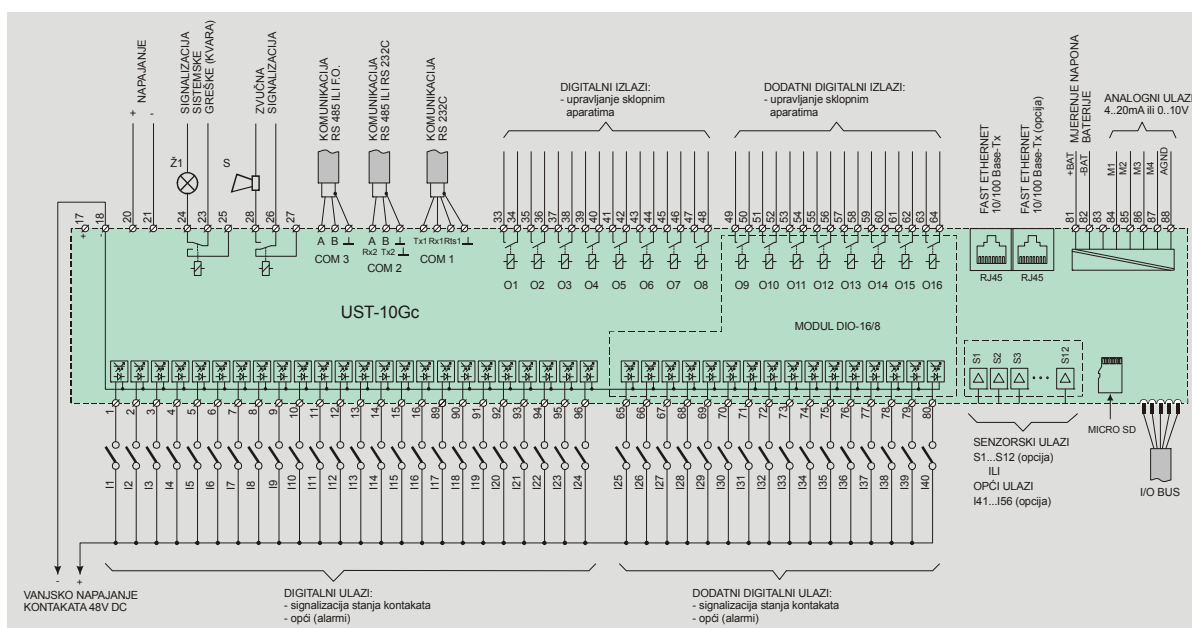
NAPAJANJE
+ -
SIGNALIZACIJA SISTEMSKE GREŠKE (KVARA)
ZVUČNA SIGNALIZACIJA
Ž1
S
KOMUNIKACIJA RS 485 ILI F.O.
KOMUNIKACIJA RS 485 ILI RS 232C
KOMUNIKACIJA RS 232C
DIGITALNI IZLAZI:
- upravljanje sklopnim aparatima
DODATNI DIGITALNI IZLAZI:
- upravljanje sklopnim aparatima
FAST ETHERNET 10/100 Base-Tx
FAST ETHERNET 10/100 Base-Tx (opcija)
MJERENJE NAPONA BATERIJE
ANALOGNI ULAZI
4..20mA ili 0..10V
+BAT -BAT M1 M2 M3 M4 AGND
17 18 20 21 24 23 25 28 26 27
A B ⊥
COM 3
A B ⊥
Rx2 Tx2
COM 2
Tx1 Rx1 Rts1 ⊥
COM 1
33 34 35 36 37 38 39 40 41 42 43 44 45 46 47 48
49 50 51 52 53 54 55 56 57 58 59 60 61 62 63 64
81 82 83 84 85 86 87 88
O1 O2 O3 O4 O5 O6 O7 O8
O9 O10 O11 O12 O13 O14 O15 O16
RJ45 RJ45
UST-10Gc
MODUL DIO-16/8
S1 S2 S3 ... S12
MICRO SD
1 2 3 4 5 6 7 8 9 10 11 12 13 14 15 16 89 90 91 92 93 94 95 96
65 66 67 68 69 70 71 72 73 74 75 76 77 78 79 80
I1 I2 I3 I4 I5 I6 I7 I8 I9 I10 I11 I12 I13 I14 I15 I16 I17 I18 I19 I20 I21 I22 I23 I24
I25 I26 I27 I28 I29 I30 I31 I32 I33 I34 I35 I36 I37 I38 I39 I40
SENZORSKI ULAZI
S1...S12 (opcija)
ILI
OPĆI ULAZI
I41...I56 (opcija)
I/O BUS
- +
VANJSKO NAPAJANJE KONTAKATA 48V DC
DIGITALNI ULAZI:
- signalizacija stanja kontakata
- opći (alarmi)
DODATNI DIGITALNI ULAZI:
- signalizacija stanja kontakata
- opći (alarmi)